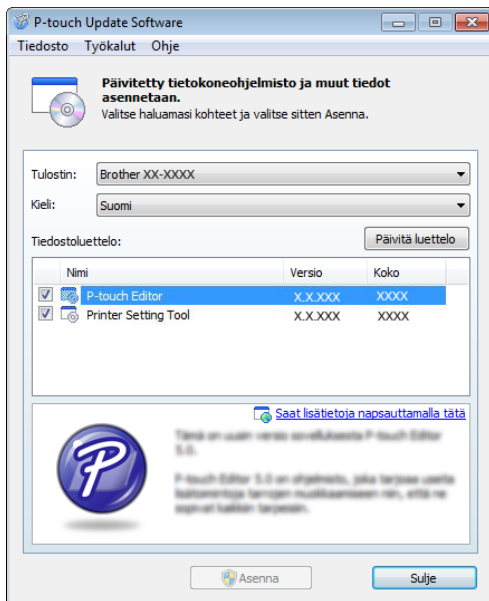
P-touch Update Software

Tiedosto Työkalut Ohje

Päivitetty tietokoneohjelmisto ja muut tiedot asennetaan.
Valitse haluamasi kohteet ja valitse sitten Asenna.

Tulostin: Brother XX-XXXX

Kieli: Suomi

Tiedostoluettelo:

Päivitä luettelo

| | Nimi | Versio | Koko |
|---|---|---|---|
| ☑ | P-touch Editor | X.X.XXX | XXXX |
| ☑ | Printer Setting Tool | X.X.XXX | XXXX |

Saat lisätietoja napsauttamalla tätä

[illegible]

Asenna

Sulje